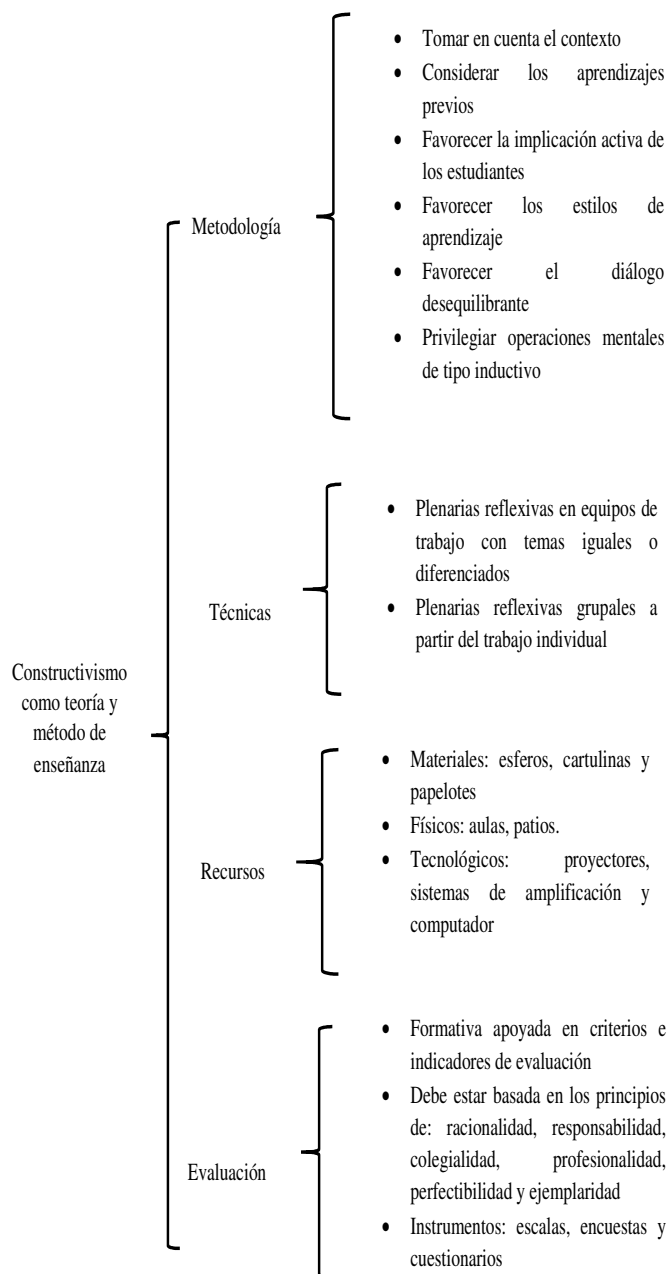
Constructivismo como teoría y método de enseñanza

Metodología

- Tomar en cuenta el contexto
- Considerar los aprendizajes previos
- Favorecer la implicación activa de los estudiantes
- Favorecer los estilos de aprendizaje
- Favorecer el diálogo desequilibrante
- Privilegiar operaciones mentales de tipo inductivo

Técnicas

- Plenarias reflexivas en equipos de trabajo con temas iguales o diferenciados
- Plenarias reflexivas grupales a partir del trabajo individual

Recursos

- Materiales: esferos, cartulinas y papelotes
- Físicos: aulas, patios.
- Tecnológicos: proyectores, sistemas de amplificación y computador

Evaluación

- Formativa apoyada en criterios e indicadores de evaluación
- Debe estar basada en los principios de: racionalidad, responsabilidad, colegialidad, profesionalidad, perfectibilidad y ejemplaridad
- Instrumentos: escalas, encuestas y cuestionarios